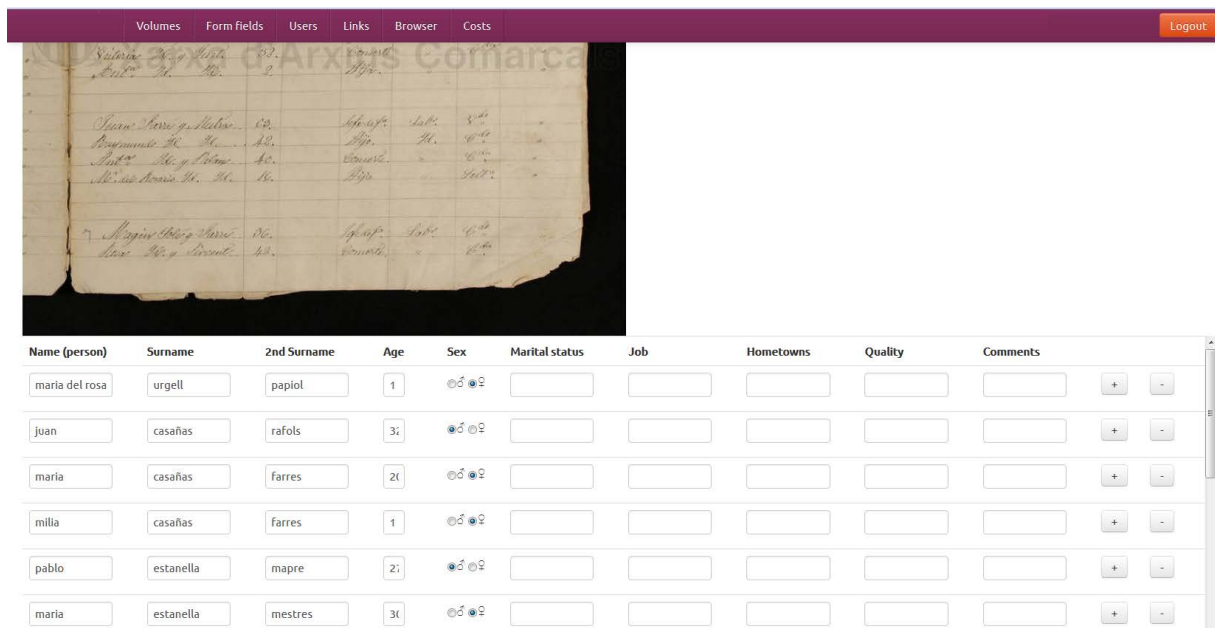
Volumes Form fields Users Links Browser Costs Logout

Xarxa d'Arxius Comarcals

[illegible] 63. Consorte
Ant.º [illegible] 2. Hijo

Juan Farre y Mestres 62. Jefe casa Lab.r C.do
Raymundo Id. Id. 22. Hijo Id. C.do
Ant.º Id. y Palau 40. Consorte C.da
M.ª del Rosario Id. Id. 16. Hija Solt.ª

Magin Ubach y Farre 36. Jefe casa Lab.r C.do
Rosa Id. y Vicente 42. Consorte C.da

| Name (person) | Surname | 2nd Surname | Age | Sex | Marital status | Job | Hometowns | Quality | Comments | | |
|---|---|---|---|---|---|---|---|---|---|---|---|
| maria del rosa | urgell | papiol | 1 | ♂ ♀ | | | | | | + | - |
| juan | casañas | rafols | 3: | ♂ ♀ | | | | | | + | - |
| maria | casañas | farres | 2( | ♂ ♀ | | | | | | + | - |
| milia | casañas | farres | 1 | ♂ ♀ | | | | | | + | - |
| pablo | estanella | mapre | 2: | ♂ ♀ | | | | | | + | - |
| maria | estanella | mestres | 3( | ♂ ♀ | | | | | | + | - |